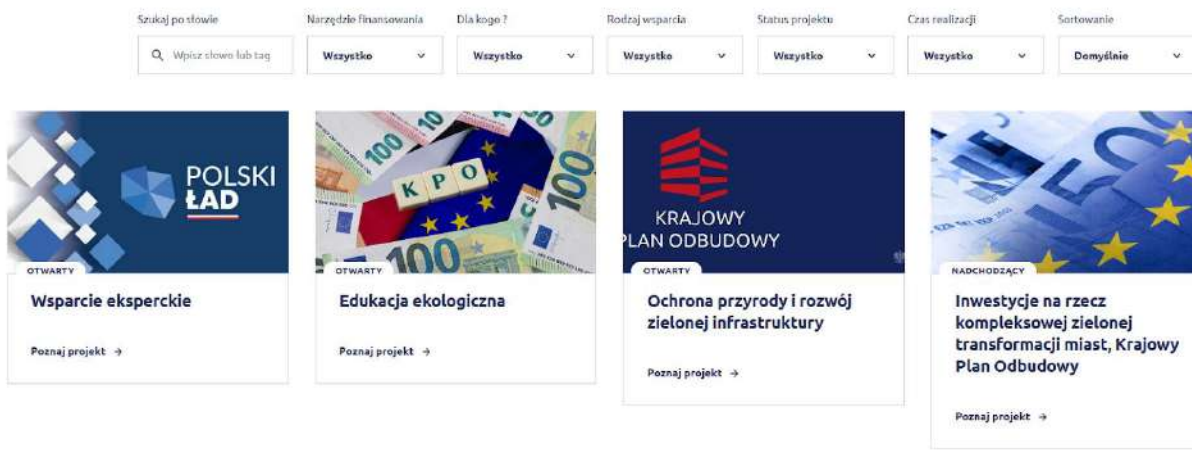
Szukaj po słowie
Wpisz słowo lub tag

Narzędzie finansowania
Wszystko

Dla kogo ?
Wszystko

Rodzaj wsparcia
Wszystko

Status projektu
Wszystko

Czas realizacji
Wszystko

Sortowanie
Domyślnie

POLSKI ŁAD

OTWARTY

Wsparcie eksperckie

Poznaj projekt →

KPO

OTWARTY

Edukacja ekologiczna

Poznaj projekt →

KRAJOWY PLAN ODBUDOWY

OTWARTY

Ochrona przyrody i rozwój zielonej infrastruktury

Poznaj projekt →

NADCHODZĄCY

Inwestycje na rzecz kompleksowej zielonej transformacji miast, Krajowy Plan Odbudowy

Poznaj projekt →